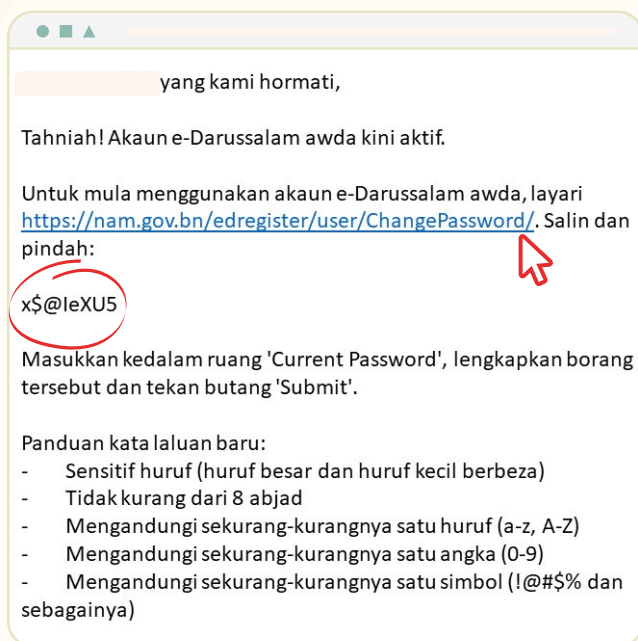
yang kami hormati,

Tahniah! Akaun e-Darussalam awda kini aktif.

Untuk mula menggunakan akaun e-Darussalam awda, layari https://nam.gov.bn/edregister/user/ChangePassword/. Salin dan pindah:

x\$@IeXU5

Masukkan kedalam ruang 'Current Password', lengkapkan borang tersebut dan tekan butang 'Submit'.

Panduan kata laluan baru:
- Sensitif huruf (huruf besar dan huruf kecil berbeza)
- Tidak kurang dari 8 abjad
- Mengandungi sekurang-kurangnya satu huruf (a-z, A-Z)
- Mengandungi sekurang-kurangnya satu angka (0-9)
- Mengandungi sekurang-kurangnya satu simbol (!@#\$% dan sebagainya)